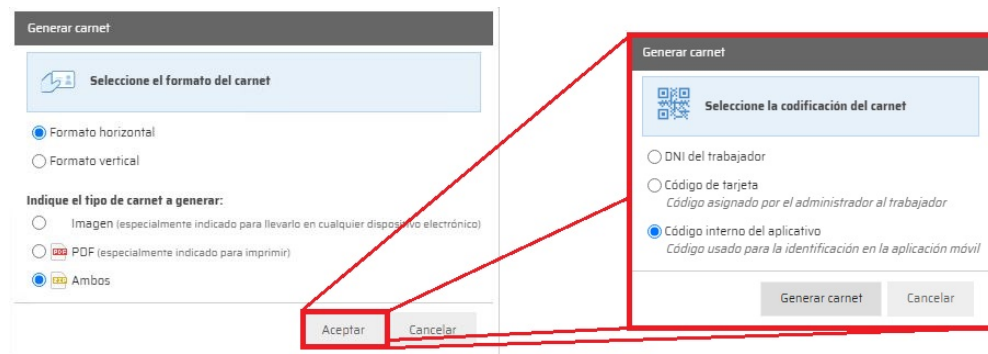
Generar carnet

Seleccione el formato del carnet

Formato horizontal

Formato vertical

Indique el tipo de carnet a generar:

Imagen (especialmente indicado para llevarlo en cualquier dispositivo electrónico)

PDF PDF (especialmente indicado para imprimir)

Ambos

Aceptar

Cancelar

Generar carnet

Seleccione la codificación del carnet

DNI del trabajador

Código de tarjeta
Código asignado por el administrador al trabajador

Código interno del aplicativo
Código usado para la identificación en la aplicación móvil

Generar carnet

Cancelar